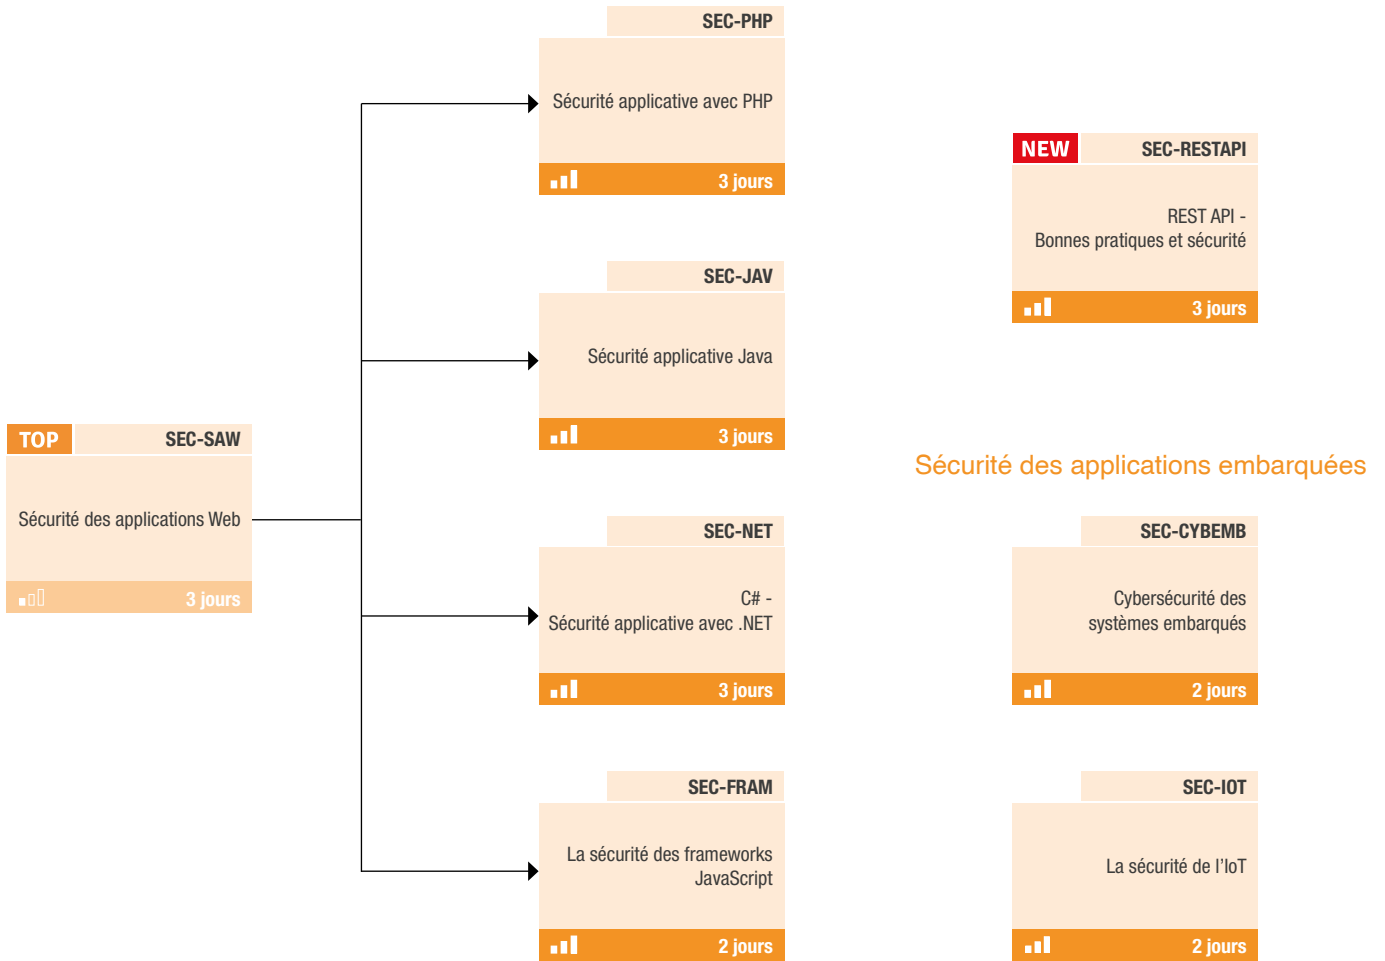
TOP SEC-SAW

Sécurité des applications Web

3 jours

SEC-PHP

Sécurité applicative avec PHP

3 jours

SEC-JAV

Sécurité applicative Java

3 jours

SEC-NET

C# -
Sécurité applicative avec .NET

3 jours

SEC-FRAM

La sécurité des frameworks JavaScript

2 jours

NEW SEC-RESTAPI

REST API -
Bonnes pratiques et sécurité

3 jours

Sécurité des applications embarquées

SEC-CYBEMB

Cybersécurité des systèmes embarqués

2 jours

SEC-IOT

La sécurité de l'IoT

2 jours